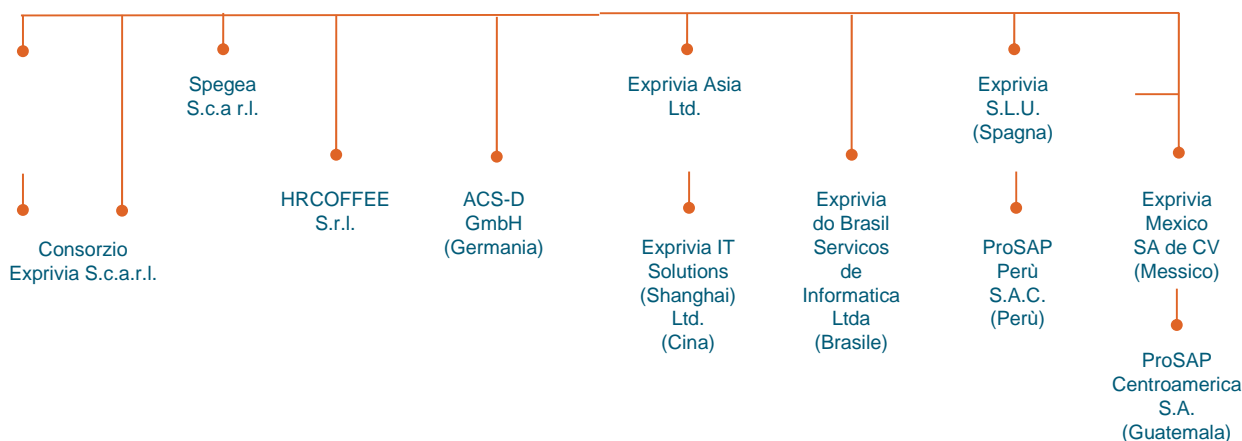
Spegea S.c.a r.l.

Exprivia Asia Ltd.

Exprivia S.L.U. (Spagna)

HRCOFFEE S.r.l.

ACS-D GmbH (Germania)

Exprivia do Brasil Servicos de Informatica Ltda (Brasile)

Exprivia Mexico SA de CV (Messico)

Consorzio Exprivia S.c.a.r.l.

Exprivia IT Solutions (Shanghai) Ltd. (Cina)

ProSAP Perù S.A.C. (Perù)

ProSAP Centroamerica S.A. (Guatemala)